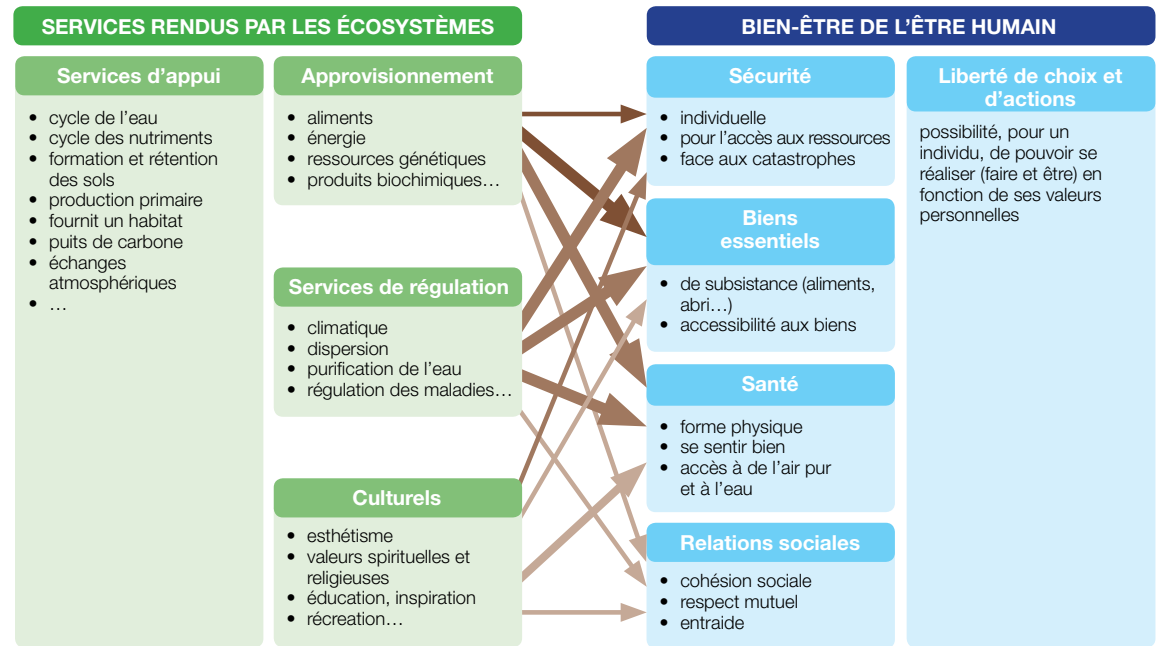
SERVICES RENDUS PAR LES ÉCOSYSTÈMES

Services d'appui
- cycle de l'eau
- cycle des nutriments
- formation et rétention des sols
- production primaire
- fournit un habitat
- puits de carbone
- échanges atmosphériques
- …

Approvisionnement
- aliments
- énergie
- ressources génétiques
- produits biochimiques…

Services de régulation
- climatique
- dispersion
- purification de l'eau
- régulation des maladies…

Culturels
- esthétisme
- valeurs spirituelles et religieuses
- éducation, inspiration
- récreation…

BIEN-ÊTRE DE L'ÊTRE HUMAIN

Sécurité
- individuelle
- pour l'accès aux ressources
- face aux catastrophes

Biens essentiels
- de subsistance (aliments, abri…)
- accessibilité aux biens

Santé
- forme physique
- se sentir bien
- accès à de l'air pur et à l'eau

Relations sociales
- cohésion sociale
- respect mutuel
- entraide

Liberté de choix et d'actions
possibilité, pour un individu, de pouvoir se réaliser (faire et être) en fonction de ses valeurs personnelles